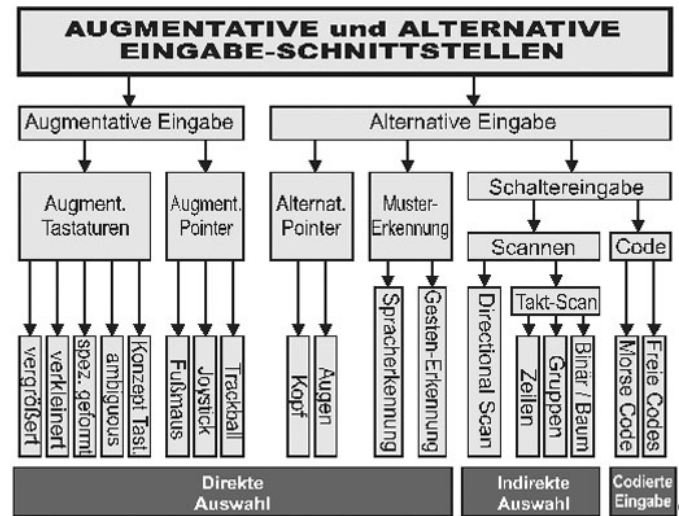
AUGMENTATIVE und ALTERNATIVE EINGABE-SCHNITTSTELLEN

Augmentative Eingabe

Alternative Eingabe

Augment. Tastaturen

Augment. Pointer

Alternat. Pointer

Muster-Erkennung

Schaltereingabe

Scannen

Code

Takt-Scan

vergrößert

verkleinert

spez. geformt

ambiguous

Konzept Tast.

Fußmaus

Joystick

Trackball

Kopf

Augen

Spracherkennung

Gesten-Erkennung

Directional Scan

Zellen

Gruppen

Binär / Baum

Morse Code

Freie Codes

Direkte Auswahl

Indirekte Auswahl

Codierte Eingabe